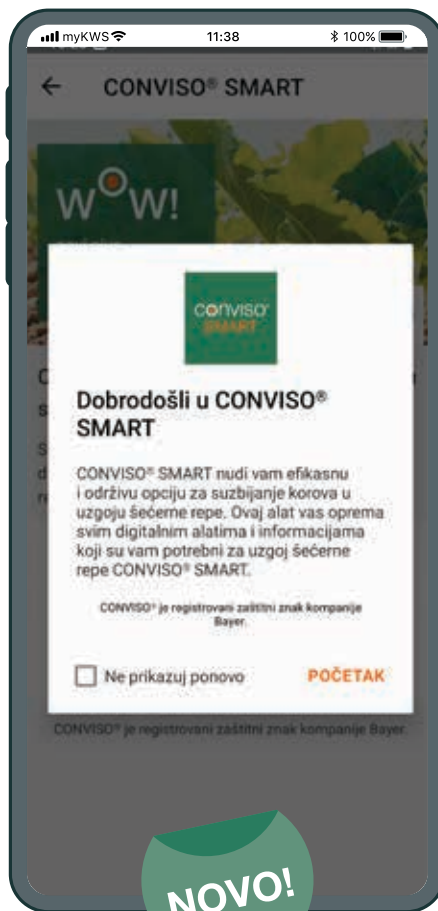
myKWS 11:38 100%

← CONVISO® SMART

WOW!

conviso SMART

Dobrodošli u CONVISO® SMART

CONVISO® SMART nudi vam efikasnu i održivu opciju za suzbijanje korova u uzgoju šećerne repe. Ovaj alat vas oprema svim digitalnim alatima i informacijama koji su vam potrebni za uzgoj šećerne repe CONVISO® SMART.

CONVISO® je registrovani zaštitni znak kompanije Bayer.

Ne prikazuj ponovo

POČETAK

CONVISO® je registrovani zaštitni znak kompanije Bayer.

NOVO!